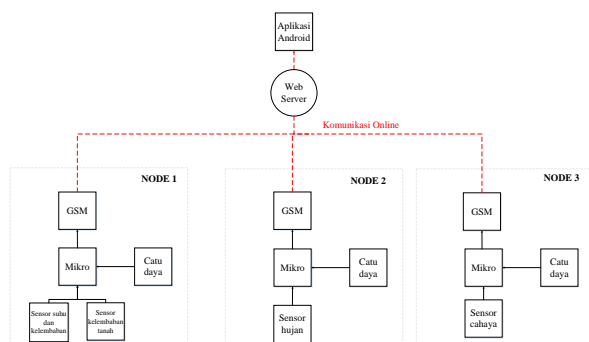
Aplikasi Android

Web Server

Komunikasi Online

NODE 1

GSM

Mikro

Catu daya

Sensor suhu dan kelembaban

Sensor kelembaban tanah

NODE 2

GSM

Mikro

Catu daya

Sensor hujan

NODE 3

GSM

Mikro

Catu daya

Sensor cahaya